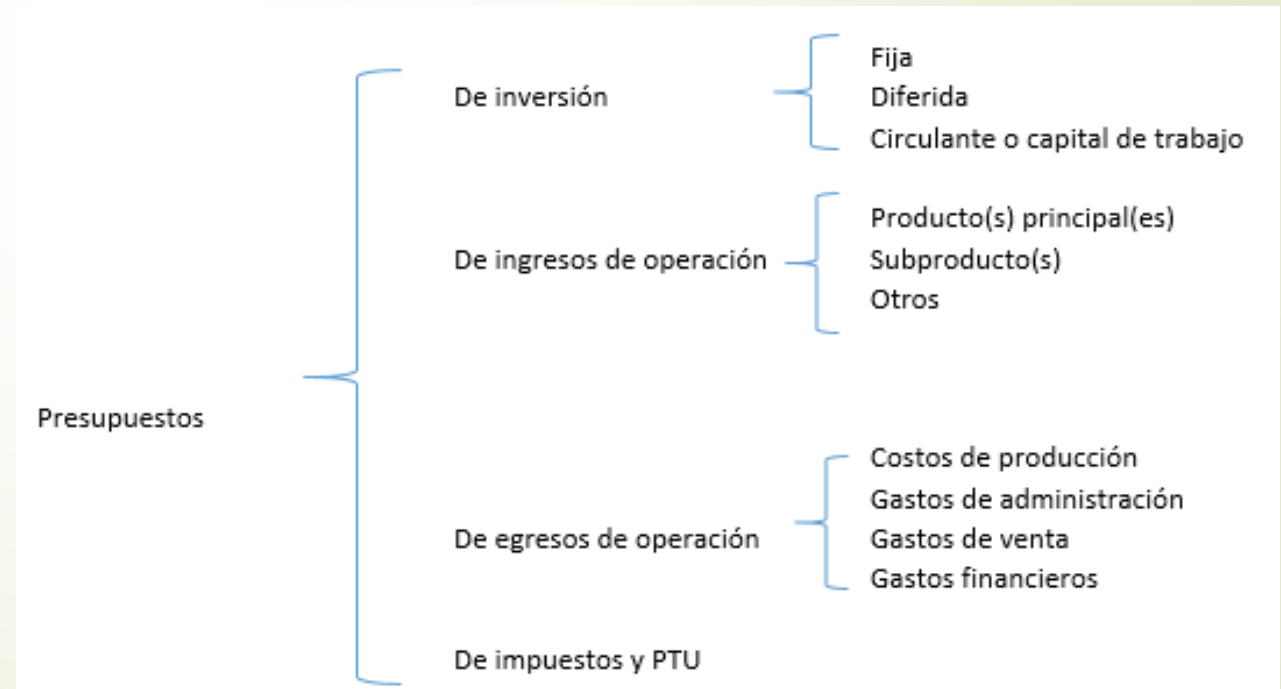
Presupuestos

De inversión

Fija
Diferida
Circulante o capital de trabajo

De ingresos de operación

Producto(s) principal(es)
Subproducto(s)
Otros

De egresos de operación

Costos de producción
Gastos de administración
Gastos de venta
Gastos financieros

De impuestos y PTU